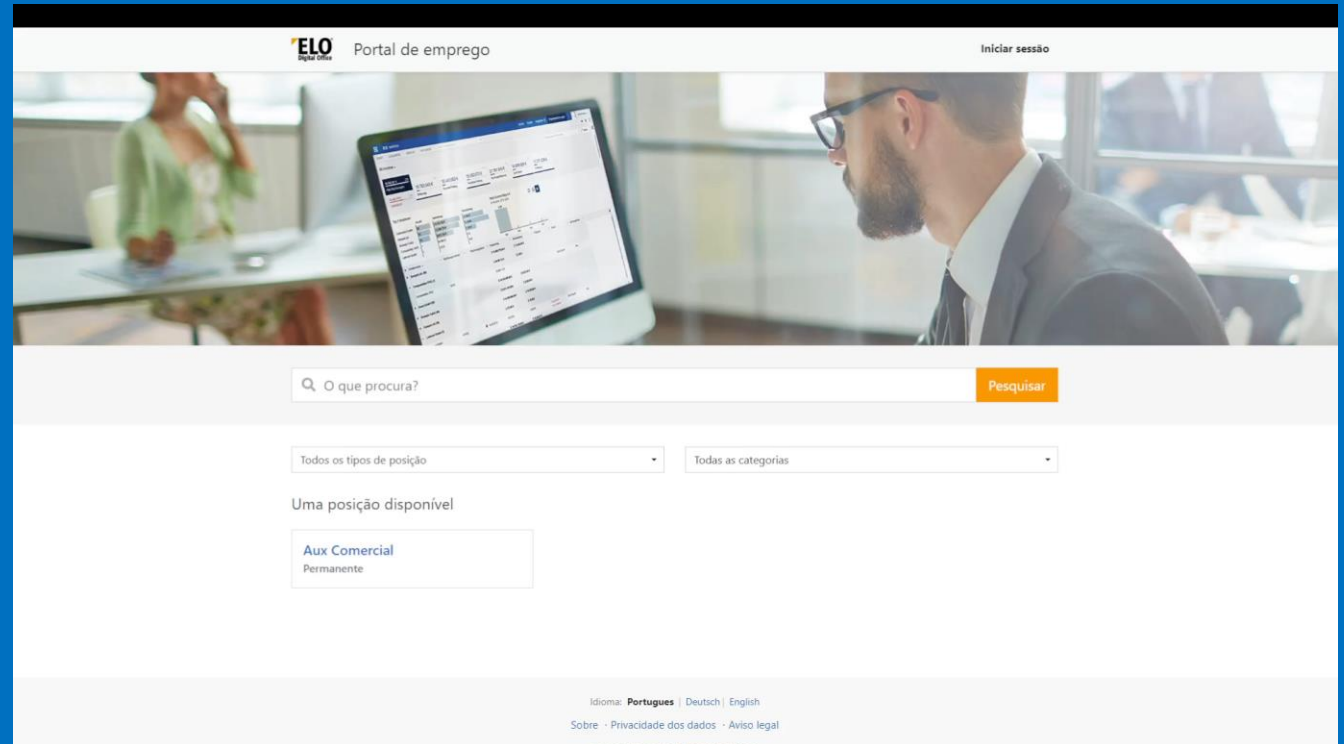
ELO Digital Office Portal de emprego

Iniciar sessão

O que procura?

Pesquisar

Todos os tipos de posição

Todas as categorias

Uma posição disponível

Aux Comercial
Permanente

Idioma: Portugues | Deutsch | English

Sobre · Privacidade dos dados · Aviso legal